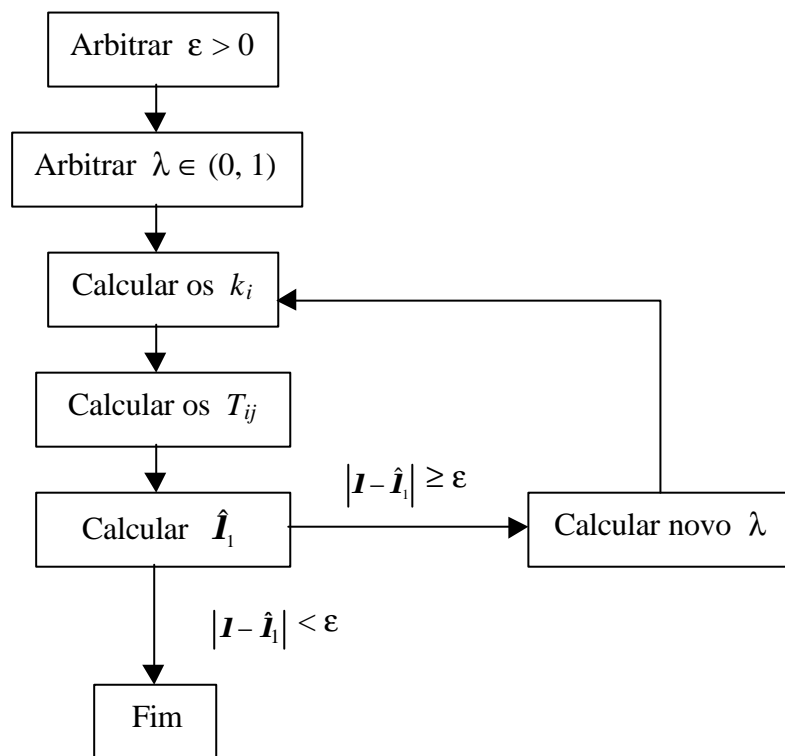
Arbitrar $\varepsilon > 0$

Arbitrar $\lambda \in (0, 1)$

Calcular os $k_i$

Calcular os $T_{ij}$

Calcular $\hat{I}_1$

$\left| I - \hat{I}_1 \right| \geq \varepsilon$

Calcular novo $\lambda$

$\left| I - \hat{I}_1 \right| < \varepsilon$

Fim